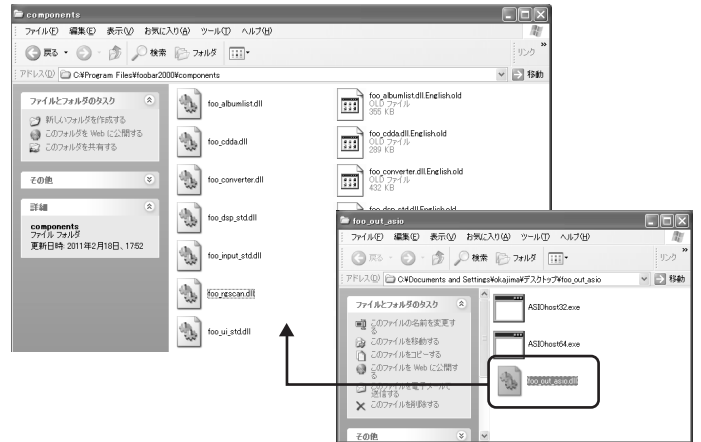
components

ファイル(F) 編集(E) 表示(V) お気に入り(A) ツール(T) ヘルプ(H)

戻る 検索 フォルダ

アドレス(D) C:¥Program Files¥foobar2000¥components

移動

リンク

ファイルとフォルダのタスク

新しいフォルダを作成する

このフォルダを Web に公開する

このフォルダを共有する

その他

詳細

components
ファイル フォルダ
更新日時: 2011年2月18日、17:52

foo_albumlist.dll

foo_cdda.dll

foo_converter.dll

foo_dsp_std.dll

foo_input_std.dll

foo_rgscan.dll

foo_ui_std.dll

foo_albumlist.dll.English.old
OLD ファイル
355 KB

foo_cdda.dll.English.old
OLD ファイル
289 KB

foo_converter.dll.English.old
OLD ファイル
432 KB

foo_out_asio

ファイル(F) 編集(E) 表示(V) お気に入り(A) ツール(T) ヘルプ(H)

戻る 検索 フォルダ

アドレス(D) C:¥Documents and Settings¥okajima¥デスクトップ¥foo_out_asio

移動

リンク

ファイルとフォルダのタスク

このファイルの名前を変更する

このファイルを移動する

このファイルをコピーする

このファイルを Web に公開する

このファイルを電子メールで送信する

このファイルを削除する

その他

ASIOhost32.exe

ASIOhost64.exe

foo_out_asio.dll